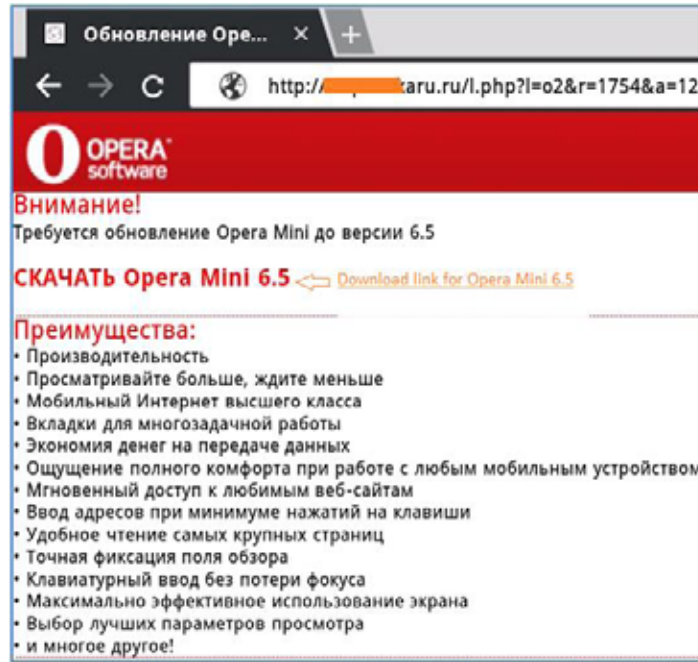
Обновление Ope... ×

http://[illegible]karu.ru/l.php?l=o2&r=1754&a=12

OPERA software

Внимание!
Требуется обновление Opera Mini до версии 6.5

СКАЧАТЬ Opera Mini 6.5 Download link for Opera Mini 6.5

Преимущества:
• Производительность
• Просматривайте больше, ждите меньше
• Мобильный Интернет высшего класса
• Вкладки для многозадачной работы
• Экономия денег на передаче данных
• Ощущение полного комфорта при работе с любым мобильным устройством
• Мгновенный доступ к любимым веб-сайтам
• Ввод адресов при минимуме нажатий на клавиши
• Удобное чтение самых крупных страниц
• Точная фиксация поля обзора
• Клавиатурный ввод без потери фокуса
• Максимально эффективное использование экрана
• Выбор лучших параметров просмотра
• и многое другое!